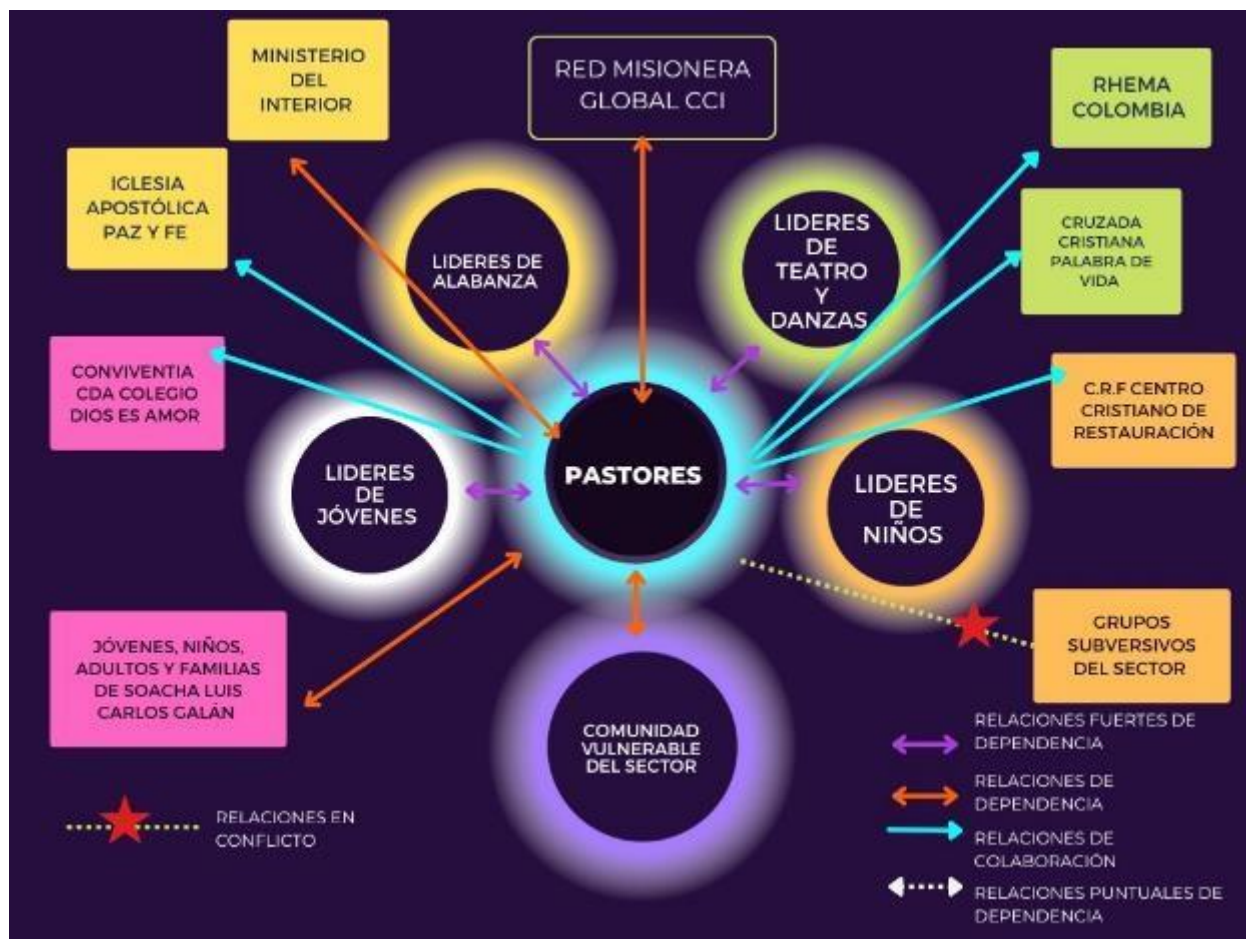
MINISTERIO DEL INTERIOR

RED MISIONERA GLOBAL CCI

RHEMA COLOMBIA

IGLESIA APOSTÓLICA PAZ Y FE

LIDERES DE ALABANZA

LIDERES DE TEATRO Y DANZAS

CRUZADA CRISTIANA PALABRA DE VIDA

CONVIVENTIA CDA COLEGIO DIOS ES AMOR

C.R.F CENTRO CRISTIANO DE RESTAURACIÓN

LIDERES DE JÓVENES

PASTORES

LIDERES DE NIÑOS

GRUPOS SUBVERSIVOS DEL SECTOR

JÓVENES, NIÑOS, ADULTOS Y FAMILIAS DE SOACHA LUIS CARLOS GALÁN

COMUNIDAD VULNERABLE DEL SECTOR

RELACIONES FUERTES DE DEPENDENCIA

RELACIONES DE DEPENDENCIA

RELACIONES DE COLABORACIÓN

RELACIONES PUNTUALES DE DEPENDENCIA

RELACIONES EN CONFLICTO